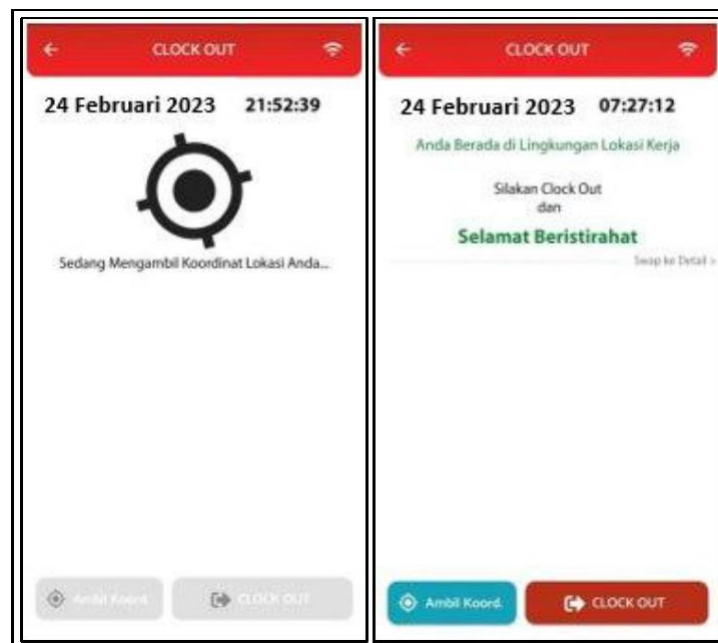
CLOCK OUT

24 Februari 2023 21:52:39

Sedang Mengambil Koordinat Lokasi Anda...

Ambil Koord.

CLOCK OUT

CLOCK OUT

24 Februari 2023 07:27:12

Anda Berada di Lingkungan Lokasi Kerja

Silakan Clock Out
dan

Selamat Beristirahat

Swap ke Detail >

Ambil Koord.

CLOCK OUT